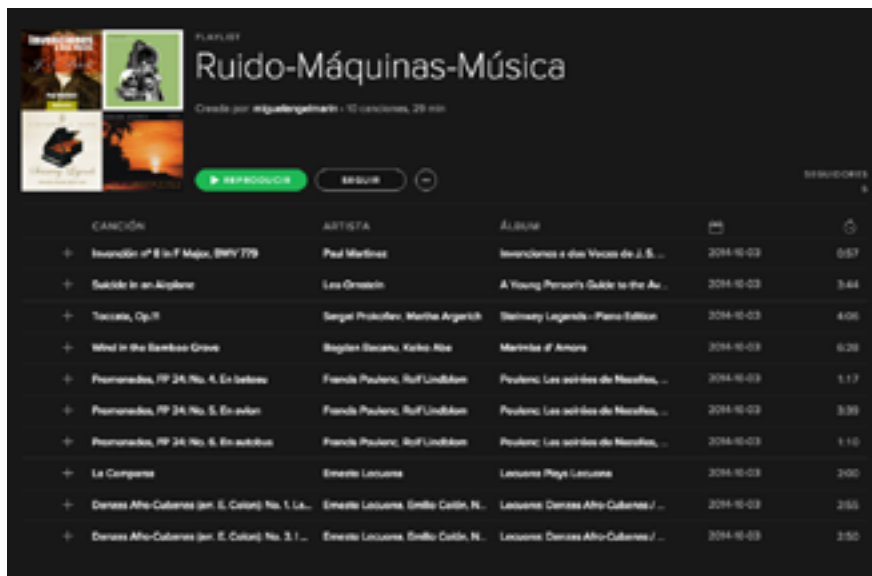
PLAYLIST

Ruido-Máquinas-Música

Creada por: miguelangelmarin • 10 canciones, 29 min

▶ REPRODUCIR

SEGUIR

SEGUIDORES 5

| | CANCIÓN | ARTISTA | ÁLBUM | | |
|---|---|---|---|---|---|
| + | Invención nº 8 in F Major, BWV 779 | Paul Martinez | Invenciones a dos Voces de J. S. ... | 2014-10-03 | 0:57 |
| + | Suicide in an Airplane | Leo Ornstein | A Young Person's Guide to the Au... | 2014-10-03 | 3:44 |
| + | Toccata, Op.11 | Sergei Prokofiev, Martha Argerich | Steinway Legends - Piano Edition | 2014-10-03 | 4:06 |
| + | Wind in the Bamboo Grove | Bogdan Bacanu, Keiko Abe | Marimba d' Amore | 2014-10-03 | 6:26 |
| + | Promenades, FP 24: No. 4. En bateau | Francis Poulenc, Rolf Lindblom | Poulenc: Les soirées de Nazelles, ... | 2014-10-03 | 1:17 |
| + | Promenades, FP 24: No. 5. En avion | Francis Poulenc, Rolf Lindblom | Poulenc: Les soirées de Nazelles, ... | 2014-10-03 | 3:35 |
| + | Promenades, FP 24: No. 6. En autobus | Francis Poulenc, Rolf Lindblom | Poulenc: Les soirées de Nazelles, ... | 2014-10-03 | 1:10 |
| + | La Comparsa | Ernesto Lecuona | Lecuona Plays Lecuona | 2014-10-03 | 2:00 |
| + | Danzas Afro-Cubanas (arr. E. Colon): No. 1. La... | Ernesto Lecuona, Emilio Colón, N... | Lecuona: Danzas Afro-Cubanas / ... | 2014-10-03 | 2:55 |
| + | Danzas Afro-Cubanas (arr. E. Colon): No. 3. I... | Ernesto Lecuona, Emilio Colón, N... | Lecuona: Danzas Afro-Cubanas / ... | 2014-10-03 | 3:50 |